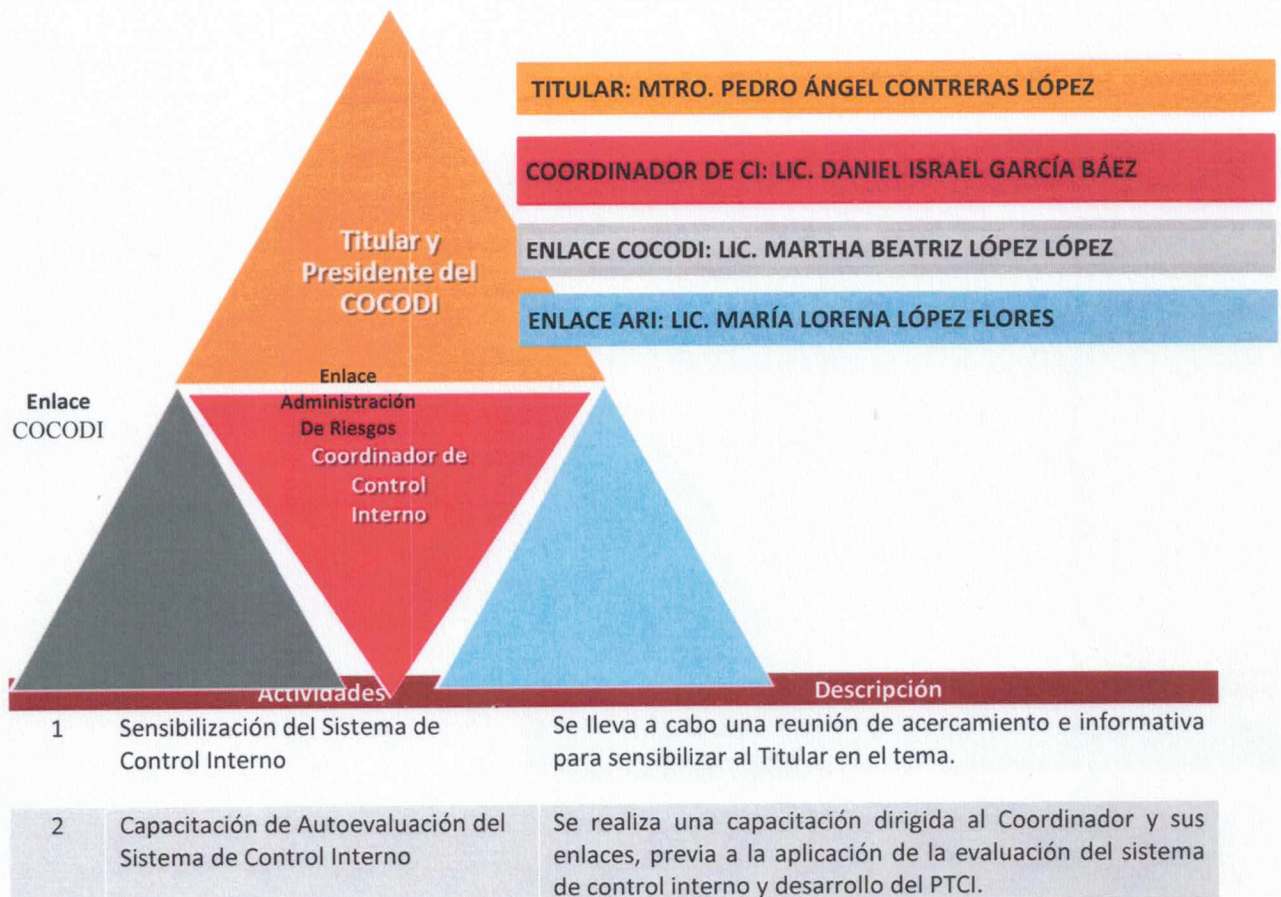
TITULAR: MTRO. PEDRO ÁNGEL CONTRERAS LÓPEZ

COORDINADOR DE CI: LIC. DANIEL ISRAEL GARCÍA BÁEZ

ENLACE COCODI: LIC. MARTHA BEATRIZ LÓPEZ LÓPEZ

ENLACE ARI: LIC. MARÍA LORENA LÓPEZ FLORES

Titular y Presidente del COCODI

Enlace COCODI

Enlace Administración De Riesgos

Coordinador de Control Interno

| | Actividades | Descripción |
|---|---|---|
| 1 | Sensibilización del Sistema de Control Interno | Se lleva a cabo una reunión de acercamiento e informativa para sensibilizar al Titular en el tema. |
| 2 | Capacitación de Autoevaluación del Sistema de Control Interno | Se realiza una capacitación dirigida al Coordinador y sus enlaces, previa a la aplicación de la evaluación del sistema de control interno y desarrollo del PTCI. |